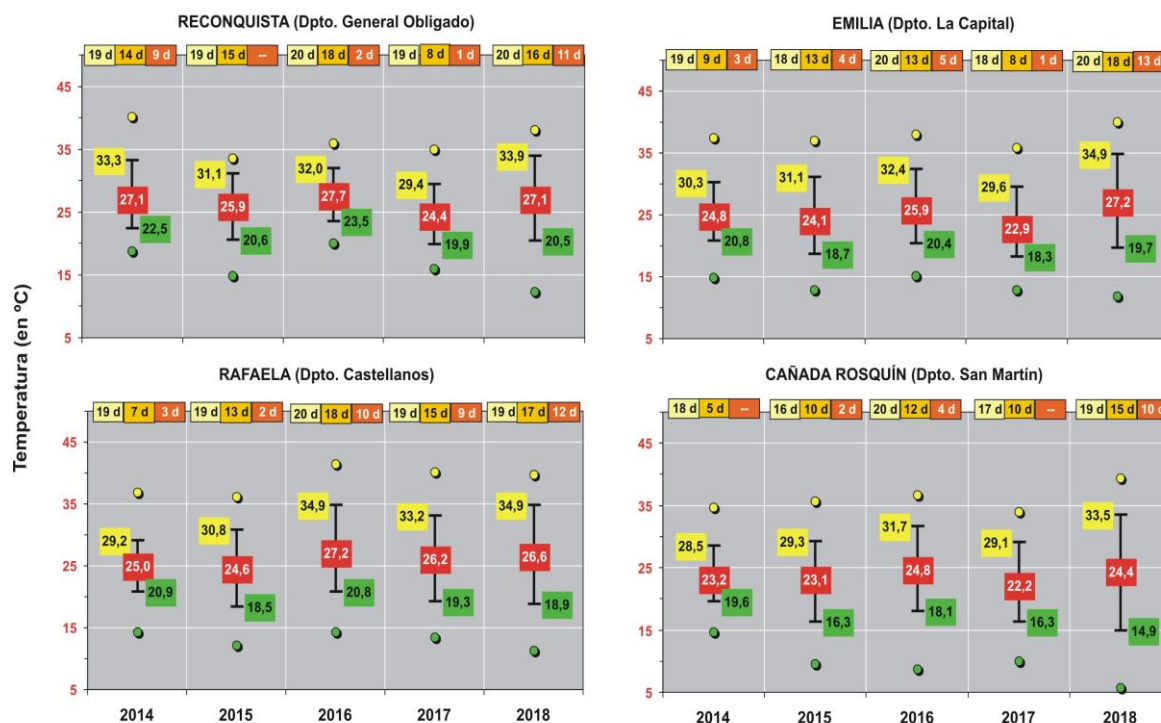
RECONQUISTA (Dpto. General Obligado)

19 d 14 d 9 d | 19 d 15 d -- | 20 d 18 d 2 d | 19 d 8 d 1 d | 20 d 16 d 11 d

45
35
25
15
5

33,3
27,1
22,5
31,1
25,9
20,6
32,0
27,7
23,5
29,4
24,4
19,9
33,9
27,1
20,5

EMILIA (Dpto. La Capital)

19 d 9 d 3 d | 18 d 13 d 4 d | 20 d 13 d 5 d | 18 d 8 d 1 d | 20 d 18 d 13 d

45
35
25
15
5

30,3
24,8
20,8
31,1
24,1
18,7
32,4
25,9
20,4
29,6
22,9
18,3
34,9
27,2
19,7

Temperatura (en ºC)

RAFAELA (Dpto. Castellanos)

19 d 7 d 3 d | 19 d 13 d 2 d | 20 d 18 d 10 d | 19 d 15 d 9 d | 19 d 17 d 12 d

45
35
25
15
5

29,2
25,0
20,9
30,8
24,6
18,5
34,9
27,2
20,8
33,2
26,2
19,3
34,9
26,6
18,9

2014 2015 2016 2017 2018

CAÑADA ROSQUÍN (Dpto. San Martín)

18 d 5 d -- | 16 d 10 d 2 d | 20 d 12 d 4 d | 17 d 10 d -- | 19 d 15 d 10 d

45
35
25
15
5

28,5
23,2
19,6
29,3
23,1
16,3
31,7
24,8
18,1
29,1
22,2
16,3
33,5
24,4
14,9

2014 2015 2016 2017 2018